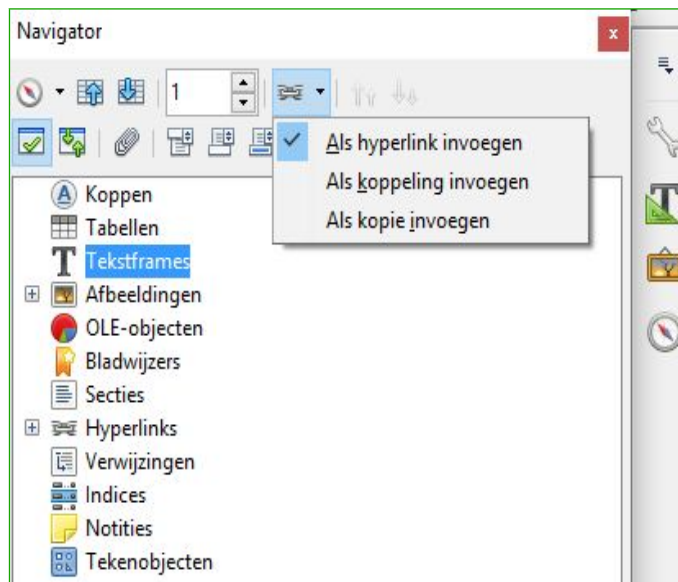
Navigator

x

1

✓ Als hyperlink invoegen

Als koppeling invoegen

Als kopie invoegen

Koppen

Tabellen

Tekstframes

Afbeeldingen

OLE-objecten

Bladwijzers

Secties

Hyperlinks

Verwijzingen

Indices

Notities

Tekenobjecten